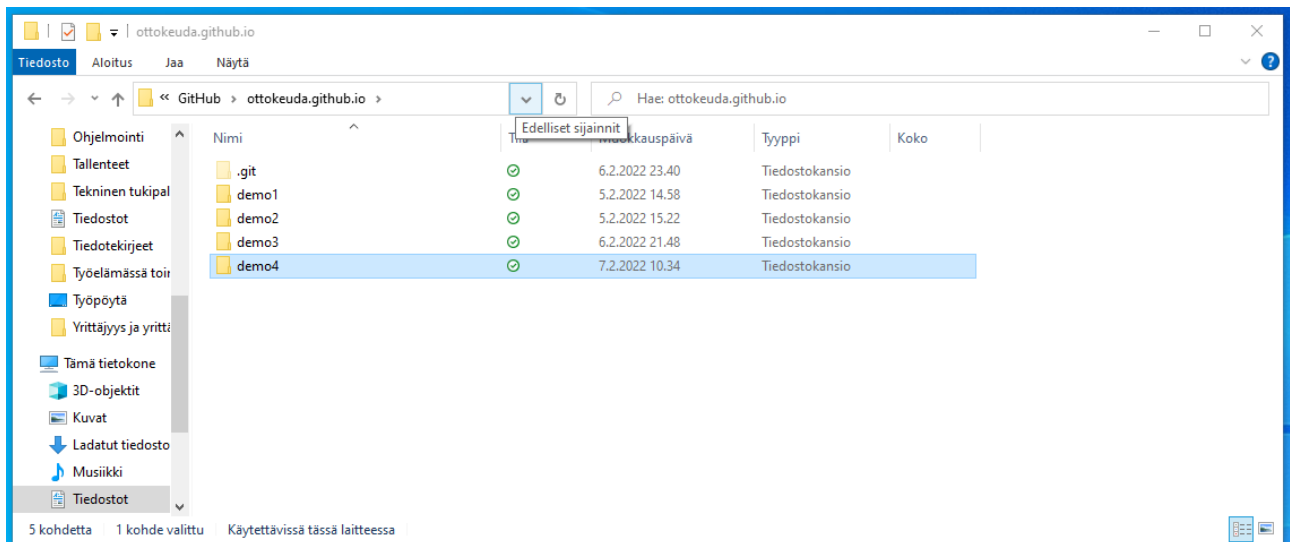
ottokeuda.github.io

Tiedosto Aloitus Jaa Näytä

« GitHub › ottokeuda.github.io ›

Edelliset sijainnit

Hae: ottokeuda.github.io

Ohjelmointi
Tallenteet
Tekninen tukipal
Tiedostot
Tiedotekirjeet
Työelämässä toir
Työpöytä
Yrittäjyys ja yrittä
Tämä tietokone
3D-objektit
Kuvat
Ladatut tiedosto
Musiikki
Tiedostot

| Nimi | Tila | Muokkauspäivä | Tyyppi | Koko |
|---|---|---|---|---|
| .git | | 6.2.2022 23.40 | Tiedostokansio | |
| demo1 | | 5.2.2022 14.58 | Tiedostokansio | |
| demo2 | | 5.2.2022 15.22 | Tiedostokansio | |
| demo3 | | 6.2.2022 21.48 | Tiedostokansio | |
| demo4 | | 7.2.2022 10.34 | Tiedostokansio | |

5 kohdetta 1 kohde valittu Käytettävissä tässä laitteessa